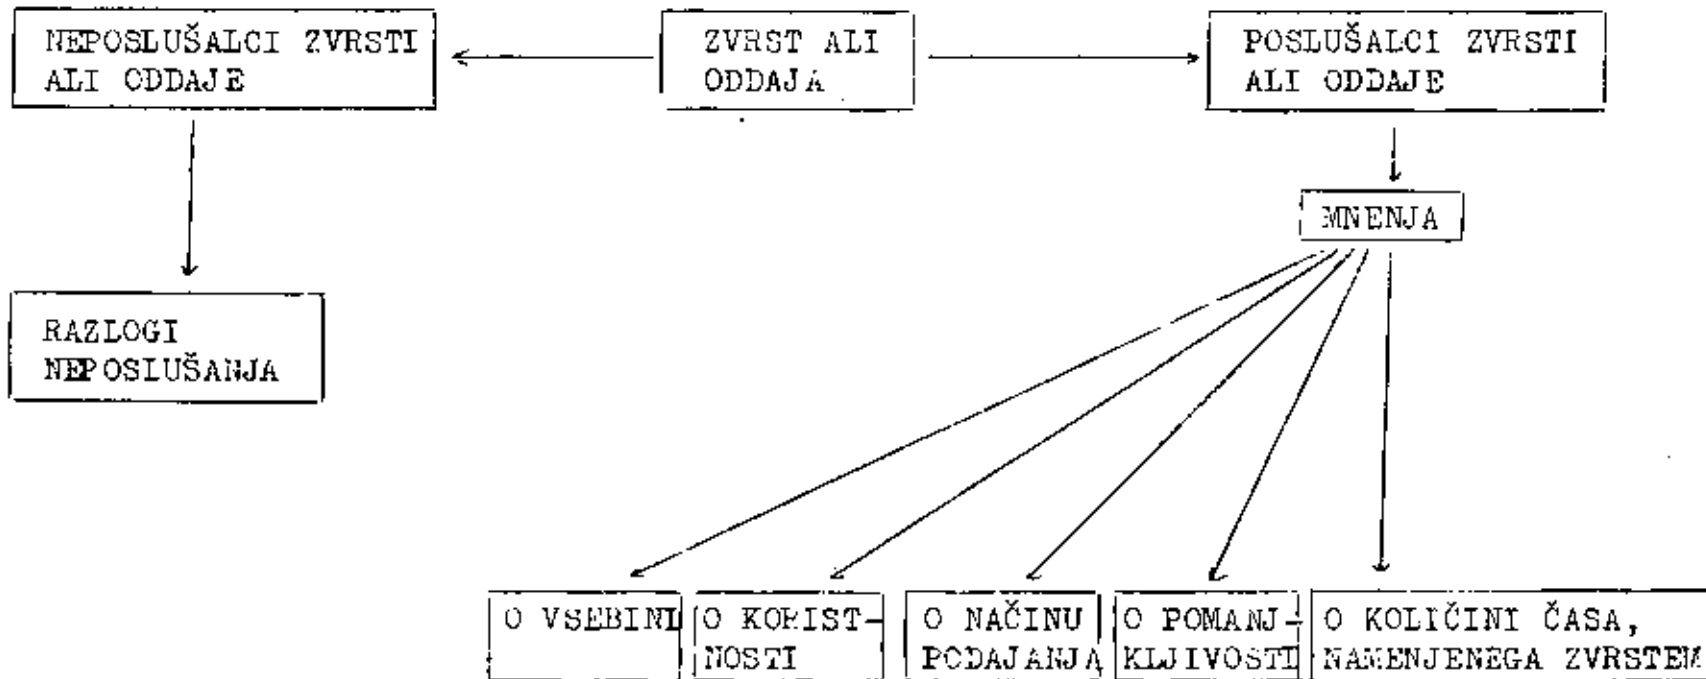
NEPOSLUŠALCI ZVRSTI ALI ODDAJE

ZVRST ALI ODDAJA

POSLUŠALCI ZVRSTI ALI ODDAJE

RAZLOGI NEPOSLUŠANJA

MNENJA

O VSEBINI

O KORISTNOSTI

O NAČINU PODAJANJA

O POMANJKLJIVOSTI

O KOLIČINI ČASA, NAMENJENEGA ZVRSTEM